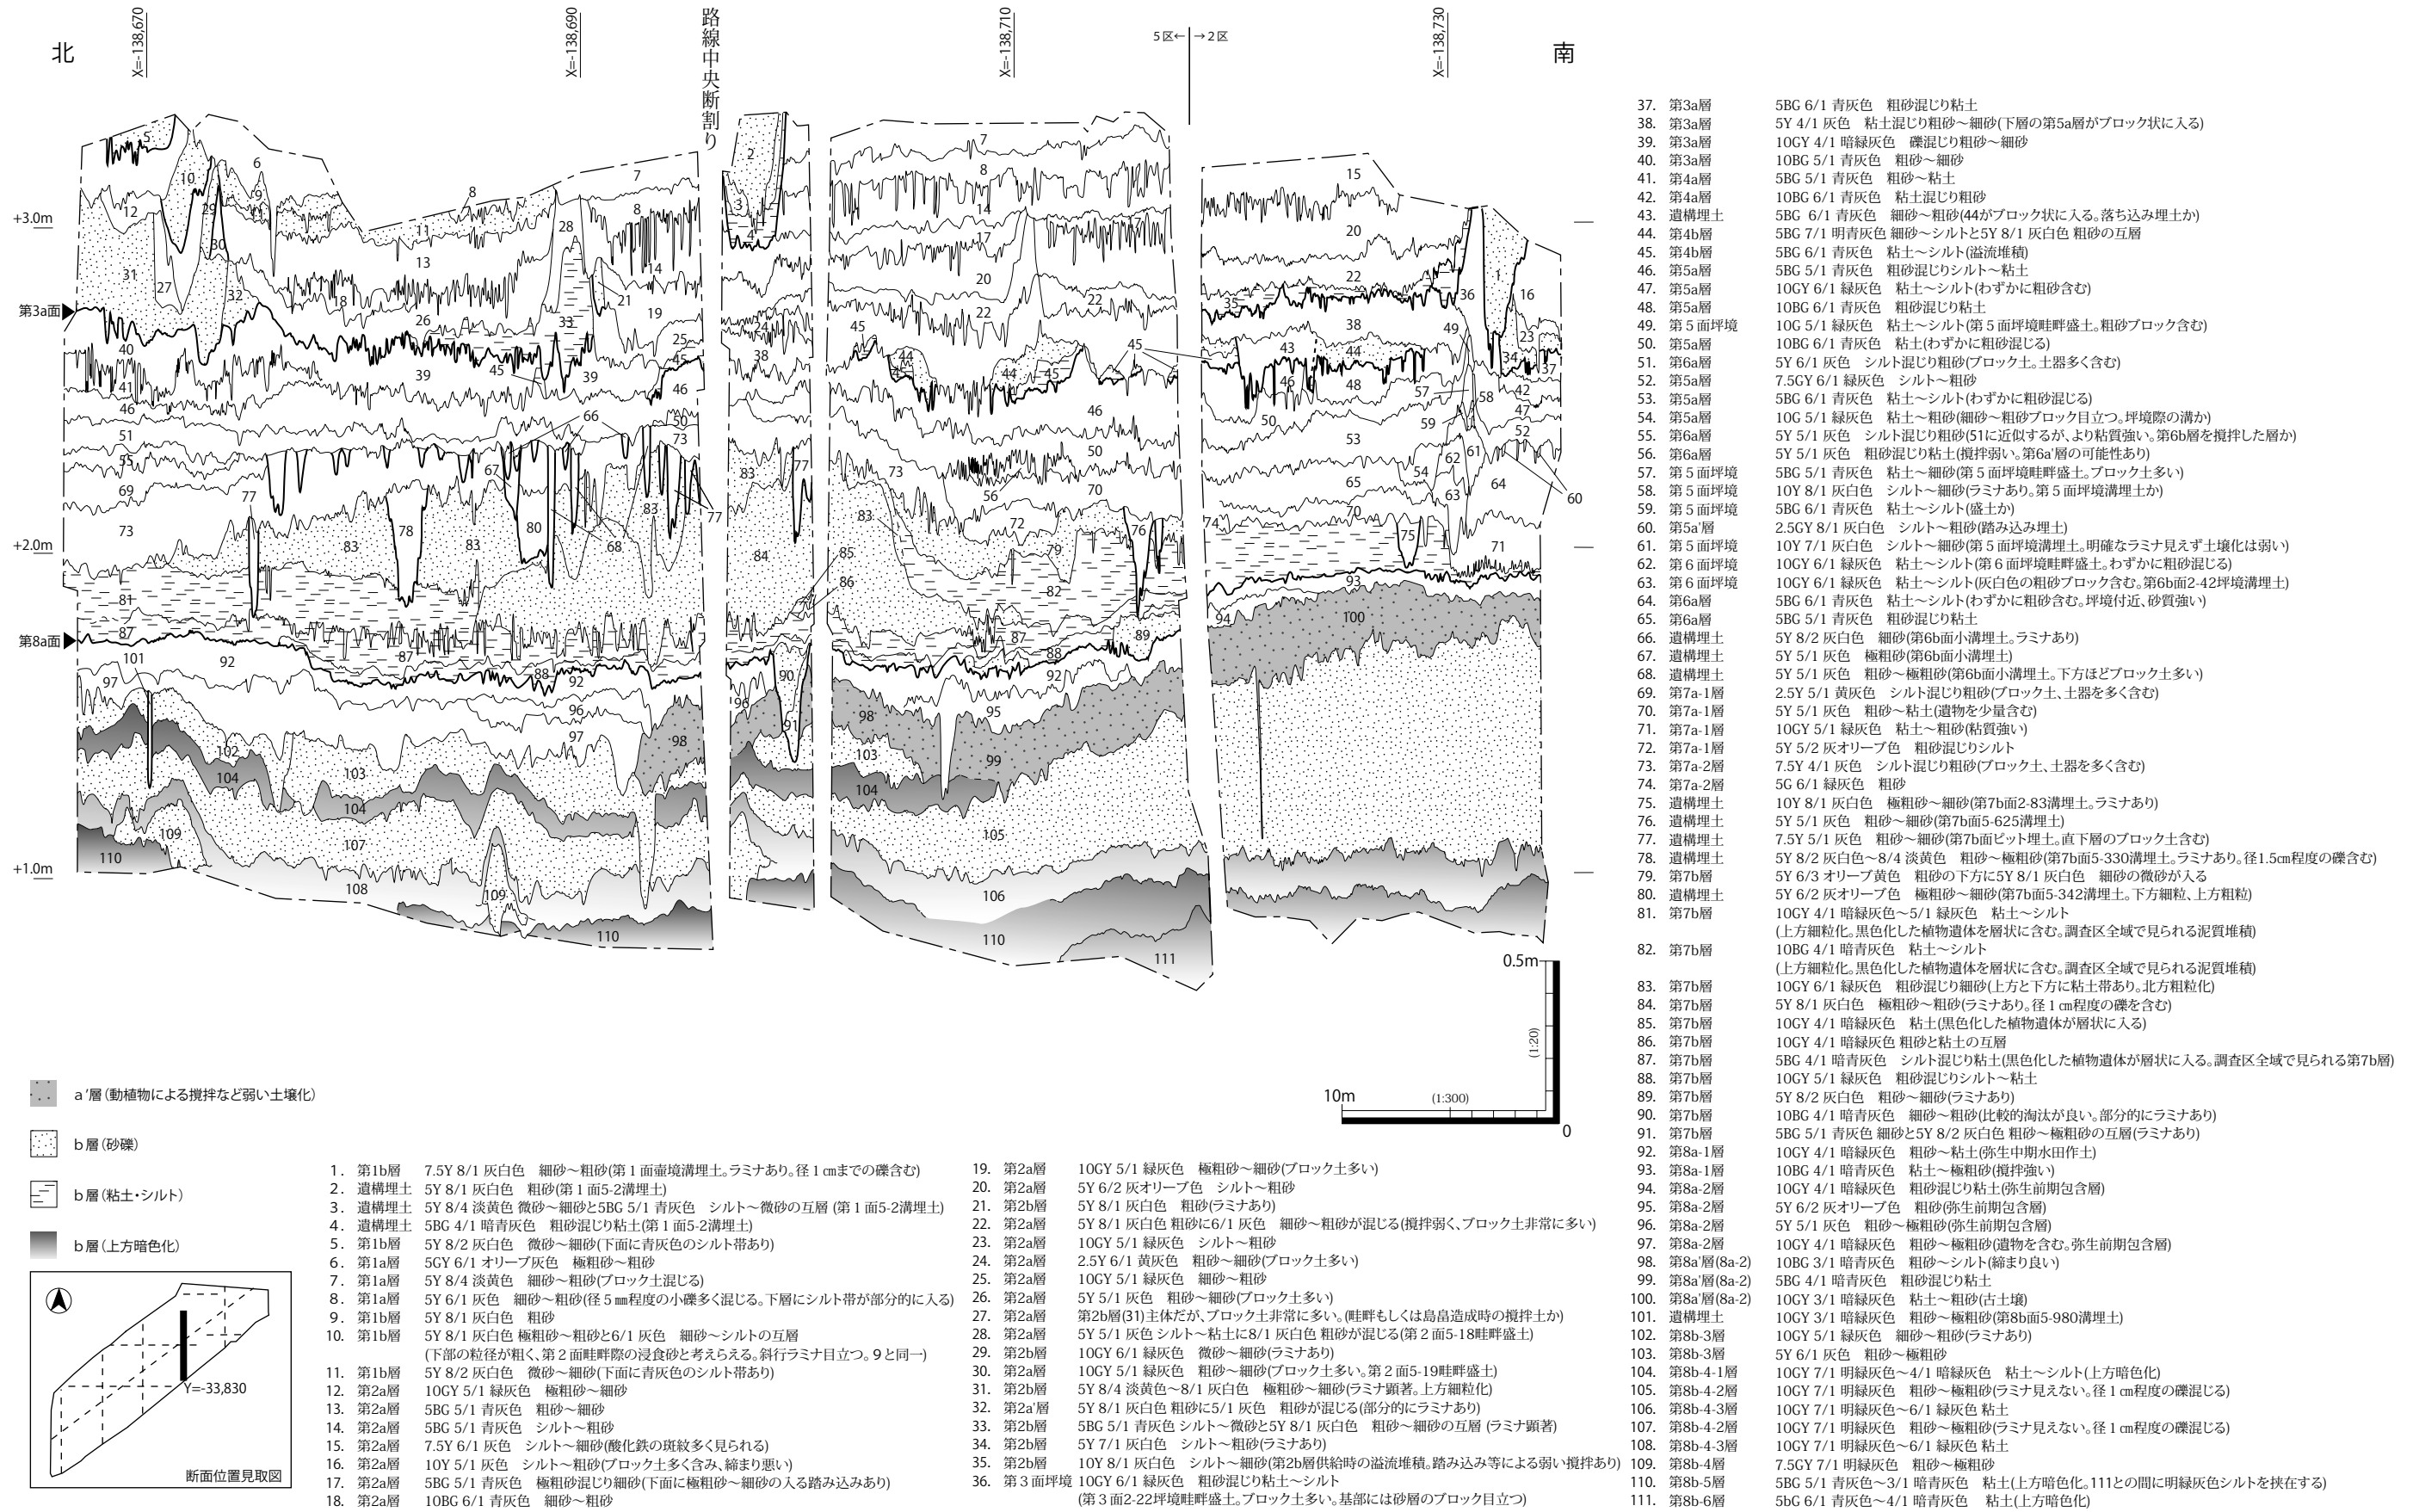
北

X=-138,670

X=-138,690

路線中央断割り

X=-138,710

5区← →2区

X=-138,730

南

+3.0m

第3a面

+2.0m

第8a面

+1.0m

0.5m

(1:20)

10m (1:300) 0

a'層(動植物による撹拌など弱い土壌化)

b層(砂礫)

b層(粘土・シルト)

b層(上方暗色化)

Y=-33,830

断面位置見取図

1. 第1b層 7.5Y 8/1 灰白色 細砂～粗砂(第1面畦境溝埋土。ラミナあり。径1㎝までの礫含む)
2. 遺構埋土 5Y 8/1 灰白色 粗砂(第1面5-2溝埋土)
3. 遺構埋土 5Y 8/4 淡黄色 微砂～細砂と5BG 5/1 青灰色 シルト～微砂の互層 (第1面5-2溝埋土)
4. 遺構埋土 5BG 4/1 暗青灰色 粗砂混じり粘土(第1面5-2溝埋土)
5. 第1b層 5Y 8/2 灰白色 微砂～細砂(下面に青灰色のシルト帯あり)
6. 第1a層 5GY 6/1 オリーブ灰色 極粗砂～粗砂
7. 第1a層 5Y 8/4 淡黄色 細砂～粗砂(ブロック土混じる)
8. 第1a層 5Y 6/1 灰色 細砂～粗砂(径5㎜程度の小礫多く混じる。下層にシルト帯が部分的に入る)
9. 第1b層 5Y 8/1 灰白色 粗砂
10. 第1b層 5Y 8/1 灰白色 極粗砂～粗砂と6/1 灰色 細砂～シルトの互層
(下部の粒径が粗く、第2面畦畔際の浸食砂と考えらえる。斜行ラミナ目立つ。9と同一)
11. 第1b層 5Y 8/2 灰白色 微砂～細砂(下面に青灰色のシルト帯あり)
12. 第2a層 10GY 5/1 緑灰色 極粗砂～細砂
13. 第2a層 5BG 5/1 青灰色 粗砂～細砂
14. 第2a層 5BG 5/1 青灰色 シルト～粗砂
15. 第2a層 7.5Y 6/1 灰色 シルト～細砂(酸化鉄の斑紋多く見られる)
16. 第2a層 10Y 5/1 灰色 シルト～粗砂(ブロック土多く含み、締まり悪い)
17. 第2a層 5BG 5/1 青灰色 極粗砂混じり細砂(下面に極粗砂～細砂の入る踏み込みあり)
18. 第2a層 10BG 6/1 青灰色 細砂～粗砂
19. 第2a層 10GY 5/1 緑灰色 極粗砂～細砂(ブロック土多い)
20. 第2a層 5Y 6/2 灰オリーブ色 シルト～粗砂
21. 第2a層 5Y 8/1 灰白色 粗砂(ラミナあり)
22. 第2a層 5Y 8/1 灰白色 粗砂に6/1 灰色 細砂～粗砂が混じる(撹拌弱く、ブロック土非常に多い)
23. 第2a層 10GY 5/1 緑灰色 シルト～粗砂
24. 第2a層 2.5Y 6/1 黄灰色 粗砂～細砂(ブロック土多い)
25. 第2a層 10GY 5/1 緑灰色 細砂～粗砂
26. 第2a層 5Y 5/1 灰色 粗砂～細砂(ブロック土多い)
27. 第2a層 第2b層(31)主体だが、ブロック土非常に多い。(畦畔もしくは島畠造成時の撹拌土か)
28. 第2a層 5Y 5/1 灰色 シルト～粘土に8/1 灰白色 粗砂が混じる(第2面5-18畦畔盛土)
29. 第2b層 10GY 6/1 緑灰色 微砂～細砂(ラミナあり)
30. 第2a層 10GY 5/1 緑灰色 粗砂～細砂(ブロック土多い。第2面5-19畦畔盛土)
31. 第2b層 5Y 8/4 淡黄色～8/1 灰白色 極粗砂～細砂(ラミナ顕著。上方細粒化)
32. 第2a'層 5Y 8/1 灰白色 粗砂に5/1 灰色 粗砂が混じる(部分的にラミナあり)
33. 第2b層 5BG 5/1 青灰色 シルト～微砂と5Y 8/1 灰白色 粗砂～細砂の互層 (ラミナ顕著)
34. 第2b層 5Y 7/1 灰白色 シルト～粗砂(ラミナあり)
35. 第2b層 10Y 8/1 灰白色 シルト～細砂(第2b層供給時の溢流堆積。踏み込み等による弱い撹拌あり)
36. 第3面坪境 10GY 6/1 緑灰色 粗砂混じり粘土～シルト
(第3面2-22坪境畦畔盛土。ブロック土多い。基部には砂層のブロック目立つ)
37. 第3a層 5BG 6/1 青灰色 粗砂混じり粘土
38. 第3a層 5Y 4/1 灰色 粘土混じり粗砂～細砂(下層の第5a層がブロック状に入る)
39. 第3a層 10GY 4/1 暗緑灰色 礫混じり粗砂～細砂
40. 第3a層 10BG 5/1 青灰色 粗砂～細砂
41. 第4a層 5BG 5/1 青灰色 粗砂～粘土
42. 第4a層 10BG 6/1 青灰色 粘土混じり粗砂
43. 遺構埋土 5BG 6/1 青灰色 細砂～粗砂(44がブロック状に入る。落ち込み埋土か)
44. 第4b層 5BG 7/1 明青灰色 細砂～シルトと5Y 8/1 灰白色 粗砂の互層
45. 第4b層 5BG 6/1 青灰色 粘土～シルト(溢流堆積)
46. 第5a層 5BG 5/1 青灰色 粗砂混じりシルト～粘土
47. 第5a層 10GY 6/1 緑灰色 粘土～シルト(わずかに粗砂含む)
48. 第5a層 10BG 6/1 青灰色 粗砂混じり粘土
49. 第5面坪境 10G 5/1 緑灰色 粘土～シルト(第5面坪境畦畔盛土。粗砂ブロック含む)
50. 第5a層 10BG 6/1 青灰色 粘土(わずかに粗砂混じる)
51. 第6a層 5Y 6/1 灰色 シルト混じり粗砂(ブロック土。土器多く含む)
52. 第5a層 7.5GY 6/1 緑灰色 シルト～粗砂
53. 第5a層 5BG 6/1 青灰色 粘土～シルト(わずかに粗砂混じる)
54. 第5a層 10G 5/1 緑灰色 粘土～粗砂(細砂～粗砂ブロック目立つ。坪境際の溝か)
55. 第6a層 5Y 5/1 灰色 シルト混じり粗砂(51に近似するが、より粘質強い。第6b層を撹拌した層か)
56. 第6a層 5Y 5/1 灰色 粗砂混じり粘土(撹拌弱い。第6a'層の可能性あり)
57. 第5面坪境 5BG 5/1 青灰色 粘土～細砂(第5面坪境畦畔盛土。ブロック土多い)
58. 第5面坪境 10Y 8/1 灰白色 シルト～細砂(ラミナあり。第5面坪境溝埋土か)
59. 第5面坪境 5BG 6/1 青灰色 粘土～シルト(盛土か)
60. 第5a'層 2.5GY 8/1 灰白色 シルト～粗砂(踏み込み埋土)
61. 第5面坪境 10Y 7/1 灰白色 シルト～細砂(第5面坪境溝埋土。明確なラミナ見えず土壌化は弱い)
62. 第6面坪境 10GY 6/1 緑灰色 粘土～シルト(第6面坪境畦畔盛土。わずかに粗砂混じる)
63. 第6面坪境 10GY 6/1 緑灰色 粘土～シルト(灰白色の粗砂ブロック含む。第6b面2-42坪境溝埋土)
64. 第6a層 5BG 6/1 青灰色 粘土～シルト(わずかに粗砂含む。坪境付近、砂質強い)
65. 第6a層 5BG 5/1 青灰色 粗砂混じり粘土
66. 遺構埋土 5Y 8/2 灰白色 細砂(第6b面小溝埋土。ラミナあり)
67. 遺構埋土 5Y 5/1 灰色 極粗砂(第6b面小溝埋土)
68. 遺構埋土 5Y 5/1 灰色 粗砂～極粗砂(第6b面小溝埋土。下方ほどブロック土多い)
69. 第7a-1層 2.5Y 5/1 黄灰色 シルト混じり粗砂(ブロック土、土器を多く含む)
70. 第7a-1層 5Y 5/1 灰色 粗砂～粘土(遺物を少量含む)
71. 第7a-1層 10GY 5/1 緑灰色 粘土～粗砂(粘質強い)
72. 第7a-1層 5Y 5/2 灰オリーブ色 粗砂混じりシルト
73. 第7a-2層 7.5Y 4/1 灰色 シルト混じり粗砂(ブロック土、土器を多く含む)
74. 第7a-2層 5G 6/1 緑灰色 粗砂
75. 遺構埋土 10Y 8/1 灰白色 極粗砂～細砂(第7b面2-83溝埋土。ラミナあり)
76. 遺構埋土 5Y 5/1 灰色 粗砂～細砂(第7b面5-625溝埋土)
77. 遺構埋土 7.5Y 5/1 灰色 粗砂～細砂(第7b面ピット埋土。直下層のブロック土含む)
78. 遺構埋土 5Y 8/2 灰白色～8/4 淡黄色 粗砂～極粗砂(第7b面5-330溝埋土。ラミナあり。径1.5㎝程度の礫含む)
79. 第7b層 5Y 6/3 オリーブ黄色 粗砂の下方に5Y 8/1 灰白色 細砂の微砂が入る
80. 遺構埋土 5Y 6/2 灰オリーブ色 極粗砂～細砂(第7b面5-342溝埋土。下方細粒、上方粗粒)
81. 第7b層 10GY 4/1 暗緑灰色～5/1 緑灰色 粘土～シルト
(上方細粒化。黒色化した植物遺体を層状に含む。調査区全域で見られる泥質堆積)
82. 第7b層 10BG 4/1 暗青灰色 粘土～シルト
(上方細粒化。黒色化した植物遺体を層状に含む。調査区全域で見られる泥質堆積)
83. 第7b層 10GY 6/1 緑灰色 粗砂混じり細砂(上方と下方に粘土帯あり。北方粗粒化)
84. 第7b層 5Y 8/1 灰白色 極粗砂～粗砂(ラミナあり。径1㎝程度の礫を含む)
85. 第7b層 10GY 4/1 暗緑灰色 粘土(黒色化した植物遺体が層状に入る)
86. 第7b層 10GY 4/1 暗緑灰色 粗砂と粘土の互層
87. 第7b層 5BG 4/1 暗青灰色 シルト混じり粘土(黒色化した植物遺体が層状に入る。調査区全域で見られる第7b層)
88. 第7b層 10GY 5/1 緑灰色 粗砂混じりシルト～粘土
89. 第7b層 5Y 8/2 灰白色 粗砂～細砂(ラミナあり)
90. 第7b層 10BG 4/1 暗青灰色 細砂～粗砂(比較的淘汰が良い。部分的にラミナあり)
91. 第7b層 5BG 5/1 青灰色 細砂と5Y 8/2 灰白色 粗砂～極粗砂の互層(ラミナあり)
92. 第8a-1層 10GY 4/1 暗緑灰色 粗砂～粘土(弥生中期水田作土)
93. 第8a-1層 10BG 4/1 暗青灰色 粘土～極粗砂(撹拌強い)
94. 第8a-2層 10GY 4/1 暗緑灰色 粗砂混じり粘土(弥生前期包含層)
95. 第8a-2層 5Y 6/2 灰オリーブ色 粗砂(弥生前期包含層)
96. 第8a-2層 5Y 5/1 灰色 粗砂～極粗砂(弥生前期包含層)
97. 第8a-2層 10GY 4/1 暗緑灰色 粗砂～極粗砂(遺物を含む。弥生前期包含層)
98. 第8a'層(8a-2) 10BG 3/1 暗青灰色 粗砂～シルト(締まり良い)
99. 第8a'層(8a-2) 5BG 4/1 暗青灰色 粗砂混じり粘土
100. 第8a'層(8a-2) 10GY 3/1 暗緑灰色 粘土～粗砂(古土壌)
101. 遺構埋土 10GY 3/1 暗緑灰色 粗砂～極粗砂(第8b面5-980溝埋土)
102. 第8b-3層 10GY 5/1 緑灰色 細砂～粗砂(ラミナあり)
103. 第8b-3層 5Y 6/1 灰色 粗砂～極粗砂
104. 第8b-4-1層 10GY 7/1 明緑灰色～4/1 暗緑灰色 粘土～シルト(上方暗色化)
105. 第8b-4-2層 10GY 7/1 明緑灰色 粗砂～極粗砂(ラミナ見えない。径1㎝程度の礫混じる)
106. 第8b-4-3層 10GY 7/1 明緑灰色～6/1 緑灰色 粘土
107. 第8b-4-2層 10GY 7/1 明緑灰色 粗砂～極粗砂(ラミナ見えない。径1㎝程度の礫混じる)
108. 第8b-4-3層 10GY 7/1 明緑灰色～6/1 緑灰色 粘土
109. 第8b-4層 7.5GY 7/1 明緑灰色 粗砂～極粗砂
110. 第8b-5層 5BG 5/1 青灰色～3/1 暗青灰色 粘土(上方暗色化。111との間に明緑灰色シルトを挟在する)
111. 第8b-6層 5bG 6/1 青灰色～4/1 暗青灰色 粘土(上方暗色化)